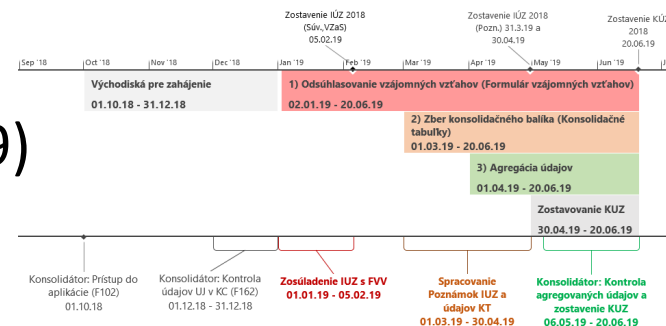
Zostavenie IÚZ 2018 (Súv.,VZaS) 05.02.19

Zostavenie IÚZ 2018 (Pozn.) 31.3.19 a 30.04.19

Zostavenie KU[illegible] 2018 20.06.19

Sep '18 | Oct '18 | Nov '18 | Dec '18 | Jan '19 | Feb '19 | Mar '19 | Apr '19 | May '19 | Jun '19

Východiská pre zahájenie
01.10.18 - 31.12.18

1) Odsúhlasovanie vzájomných vzťahov (Formulár vzájomných vzťahov)
02.01.19 - 20.06.19

9)

2) Zber konsolidačného balíka (Konsolidačné tabuľky)
01.03.19 - 20.06.19

3) Agregácia údajov
01.04.19 - 20.06.19

Zostavovanie KUZ
30.04.19 - 20.06.19

Konsolidátor: Prístup do aplikácie (F102)
01.10.18

Konsolidátor: Kontrola údajov UJ v KC (F162)
01.12.18 - 31.12.18

Zosúladenie IUZ s FVV
01.01.19 - 05.02.19

Spracovanie Poznámok IUZ a údajov KT
01.03.19 - 30.04.19

Konsolidátor: Kontrola agregovaných údajov a zostavenie KUZ
06.05.19 - 20.06.19